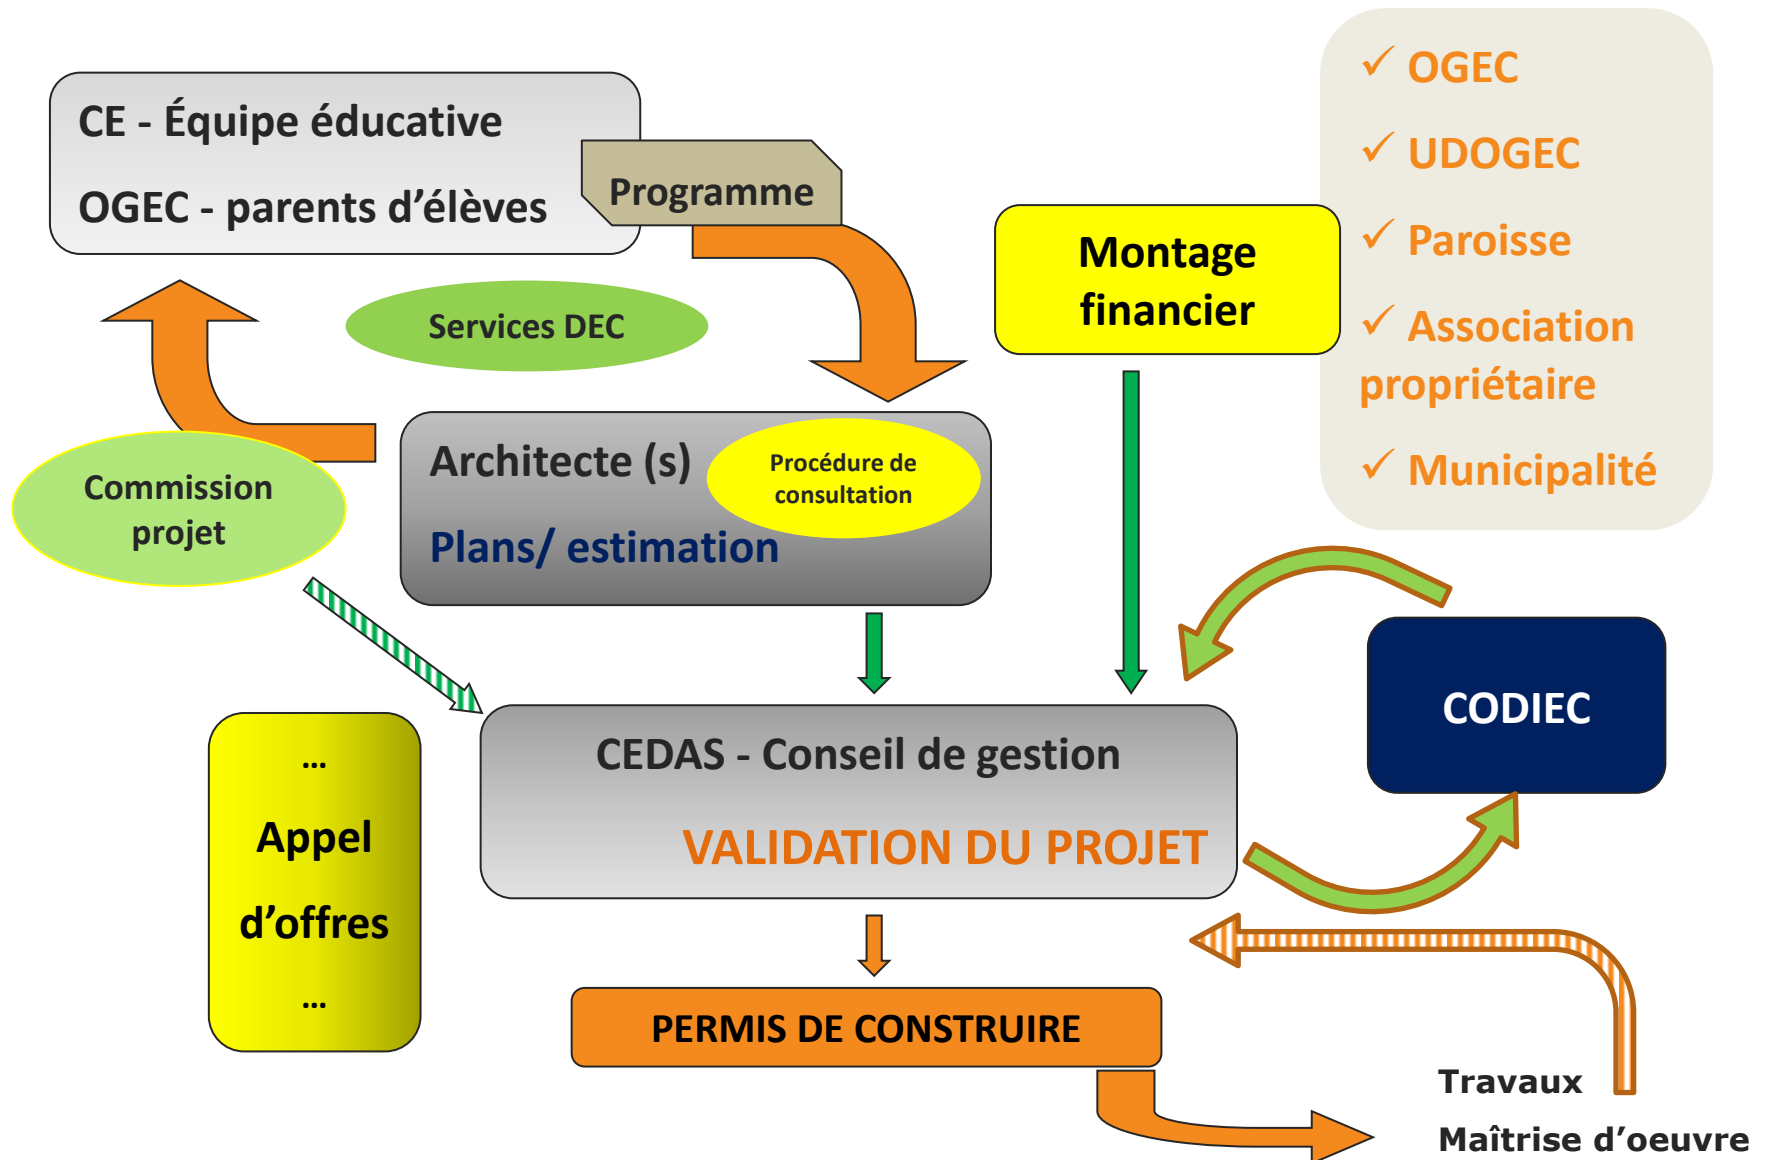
CE - Équipe éducative

OGEC - parents d’élèves

Programme

✓ OGEC

✓ UDOGEC

✓ Paroisse

✓ Association propriétaire

✓ Municipalité

Montage financier

Services DEC

Commission projet

Architecte (s)

Procédure de consultation

Plans/ estimation

CODIEC

…

Appel

d’offres

…

CEDAS - Conseil de gestion

VALIDATION DU PROJET

PERMIS DE CONSTRUIRE

Travaux

Maîtrise d’oeuvre